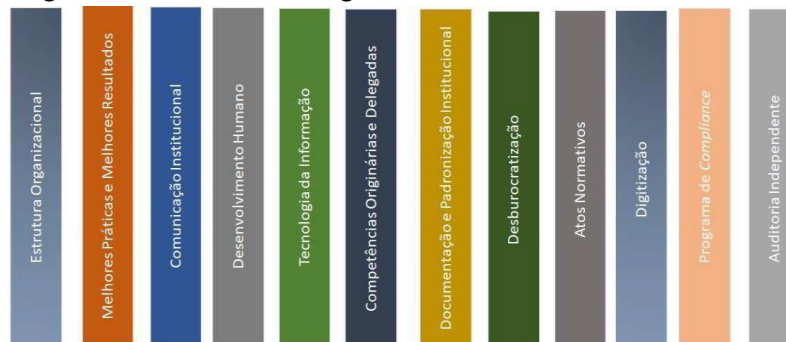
Estrutura Organizacional

Melhores Práticas e Melhores Resultados

Comunicação Institucional

Desenvolvimento Humano

Tecnologia da Informação

Competências Originárias e Delegadas

Documentação e Padronização Institucional

Desburocratização

Atos Normativos

Digitização

Programa de *Compliance*

Auditoria Independente